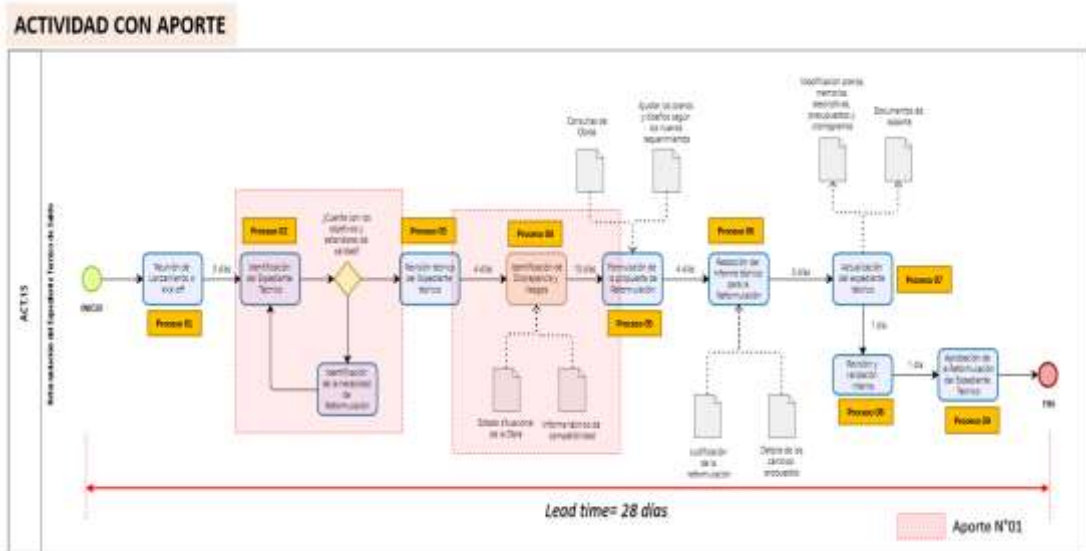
ACTIVIDAD CON APORTE

ACT.15

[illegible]

INICIO

Reunión de Lanzamiento o kick off

Proceso 01

3 días

Proceso 02

Identificación del Expediente Técnico

¿Cuenta con los diseños y estándares de calidad?

Identificación de la necesidad de Reformulación

Proceso 03

Revisión técnica del Expediente técnico

4 días

Proceso 04

Identificación de Discrepancia y riesgos

Estado situacional de la Obra

Información técnica de compatibilidad

15 días

Consultas de Obra

Ajustar los planos y diseños según los nuevos requerimientos

Formulación de la propuesta de Reformulación

Proceso 05

4 días

Proceso 06

Redacción del informe técnico para la Reformulación

Justificación de la Reformulación

Detalle de los cambios propuestos

3 días

Modificación planos, memoria descriptiva, presupuestos y cronograma

Documentos de soporte

Actualización del expediente técnico

Proceso 07

1 día

Revisión y validación interna

Proceso 08

1 día

Aprobación de la Reformulación del Expediente Técnico

Proceso 09

FIN

Lead time= 28 días

Aporte N°01